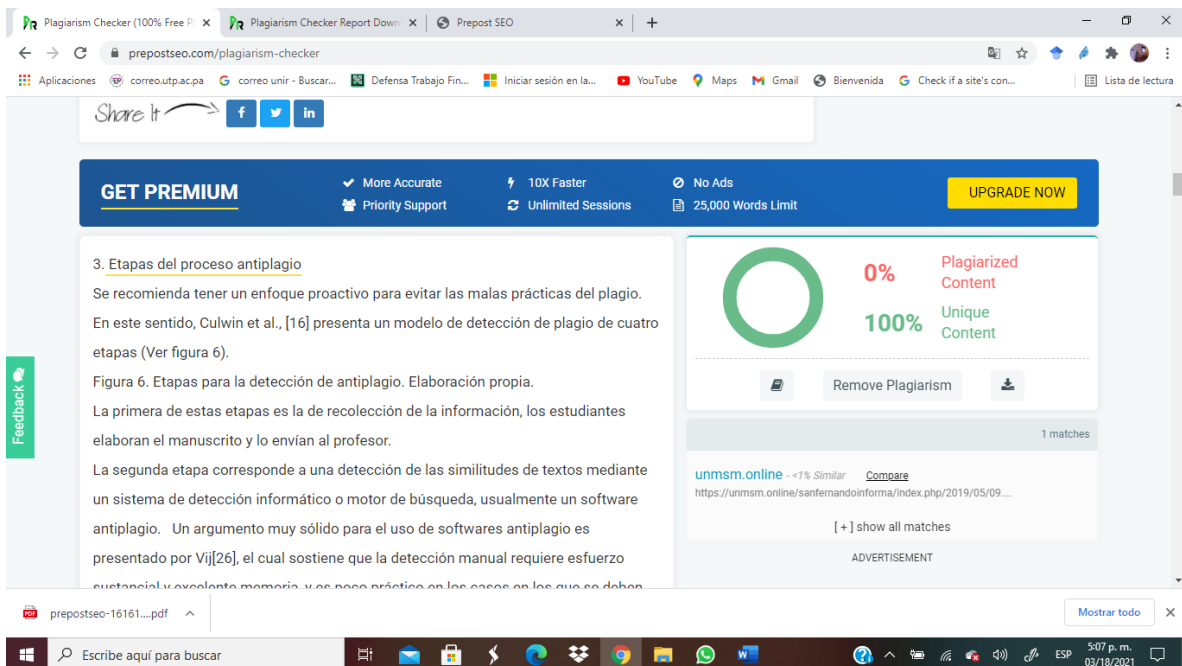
Plagiarism Checker (100% Free Pl ×
Plagiarism Checker Report Down ×
Prepost SEO ×
+

prepostseo.com/plagiarism-checker

Aplicaciones
correo.utp.ac.pa
correo unir - Buscar...
Defensa Trabajo Fin...
Iniciar sesión en la...
YouTube
Maps
Gmail
Bienvenida
Check if a site's con...
Lista de lectura

Share It

GET PREMIUM
More Accurate
Priority Support
10X Faster
Unlimited Sessions
No Ads
25,000 Words Limit
UPGRADE NOW

3. Etapas del proceso antiplagio
Se recomienda tener un enfoque proactivo para evitar las malas prácticas del plagio. En este sentido, Culwin et al., [16] presenta un modelo de detección de plagio de cuatro etapas (Ver figura 6).
Figura 6. Etapas para la detección de antiplagio. Elaboración propia.
La primera de estas etapas es la de recolección de la información, los estudiantes elaboran el manuscrito y lo envían al profesor.
La segunda etapa corresponde a una detección de las similitudes de textos mediante un sistema de detección informático o motor de búsqueda, usualmente un software antiplagio. Un argumento muy sólido para el uso de softwares antiplagio es presentado por Vij[26], el cual sostiene que la detección manual requiere esfuerzo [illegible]

0%
Plagiarized Content
100%
Unique Content
Remove Plagiarism

1 matches
unmsm.online - <1% Similar
Compare
https://unmsm.online/sanfernandoinforma/index.php/2019/05/09....
[ + ] show all matches
ADVERTISEMENT

Feedback

prepostseo-16161....pdf
Mostrar todo

Escribe aquí para buscar
ESP
5:07 p. m.
03/18/2021